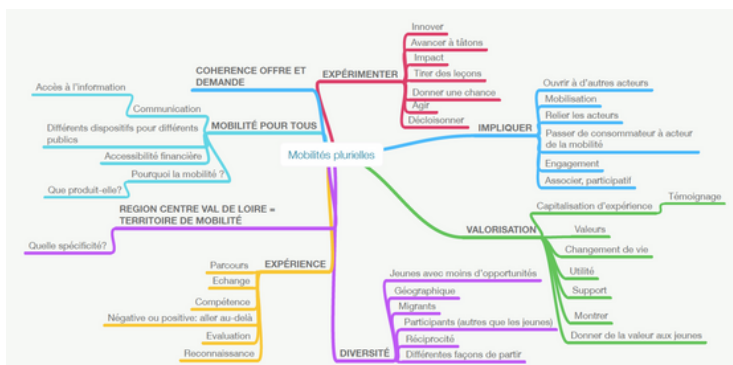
Mobilités plurielles

COHERENCE OFFRE ET DEMANDE

EXPÉRIMENTER
Innover
Avancer à tâtons
Impact
Tirer des leçons
Donner une chance
Agir
Décloisonner

MOBILITÉ POUR TOUS
Communication
Accès à l'information
Différents dispositifs pour différents publics
Accessibilité financière
Pourquoi la mobilité ?
Que produit-elle?

IMPLIQUER
Ouvrir à d'autres acteurs
Mobilisation
Relier les acteurs
Passer de consommateur à acteur de la mobilité
Engagement
Associer, participatif

REGION CENTRE VAL DE LOIRE = TERRITOIRE DE MOBILITÉ
Quelle spécificité?

VALORISATION
Capitalisation d'expérience
Témoignage
Valeurs
Changement de vie
Utilité
Support
Montrer
Donner de la valeur aux jeunes

EXPÉRIENCE
Parcours
Echange
Compétence
Négative ou positive: aller au-delà
Evaluation
Reconnaissance

DIVERSITÉ
Jeunes avec moins d'opportunités
Géographique
Migrants
Participants (autres que les jeunes)
Réciprocité
Différentes façons de partir